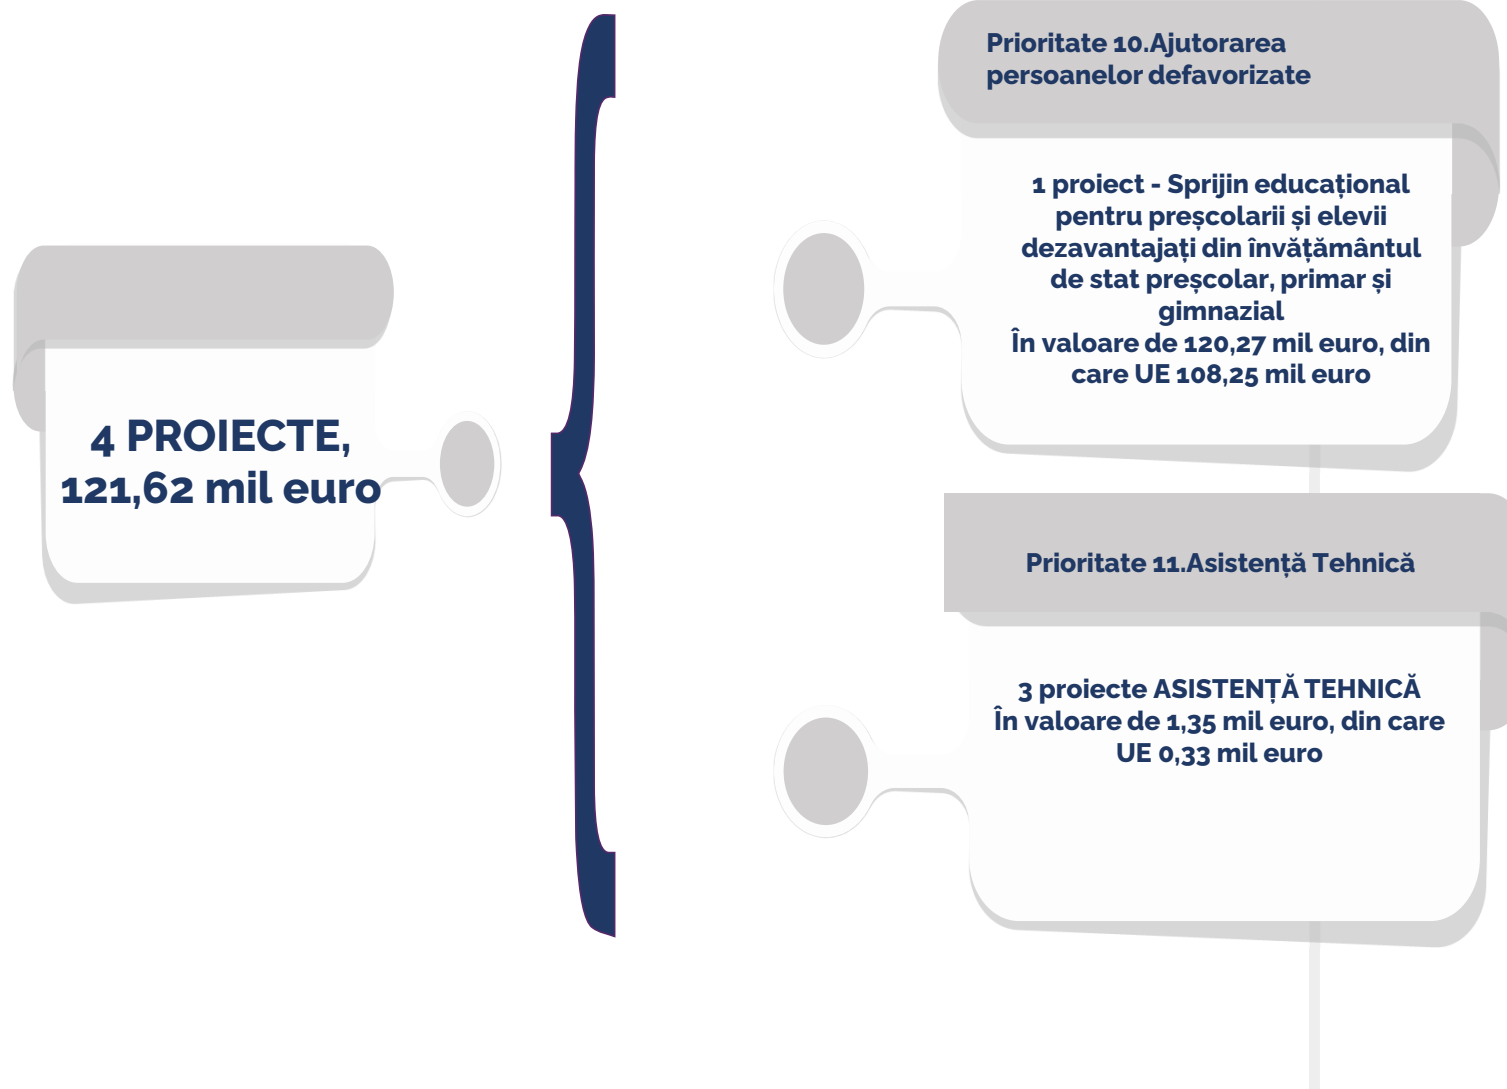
4 PROIECTE, 121,62 mil euro

Prioritate 10.Ajutorarea persoanelor defavorizate

1 proiect - Sprijin educațional pentru preșcolarii și elevii dezavantajați din învățământul de stat preșcolar, primar și gimnazial
În valoare de 120,27 mil euro, din care UE 108,25 mil euro

Prioritate 11.Asistență Tehnică

3 proiecte ASISTENȚĂ TEHNICĂ
În valoare de 1,35 mil euro, din care UE 0,33 mil euro